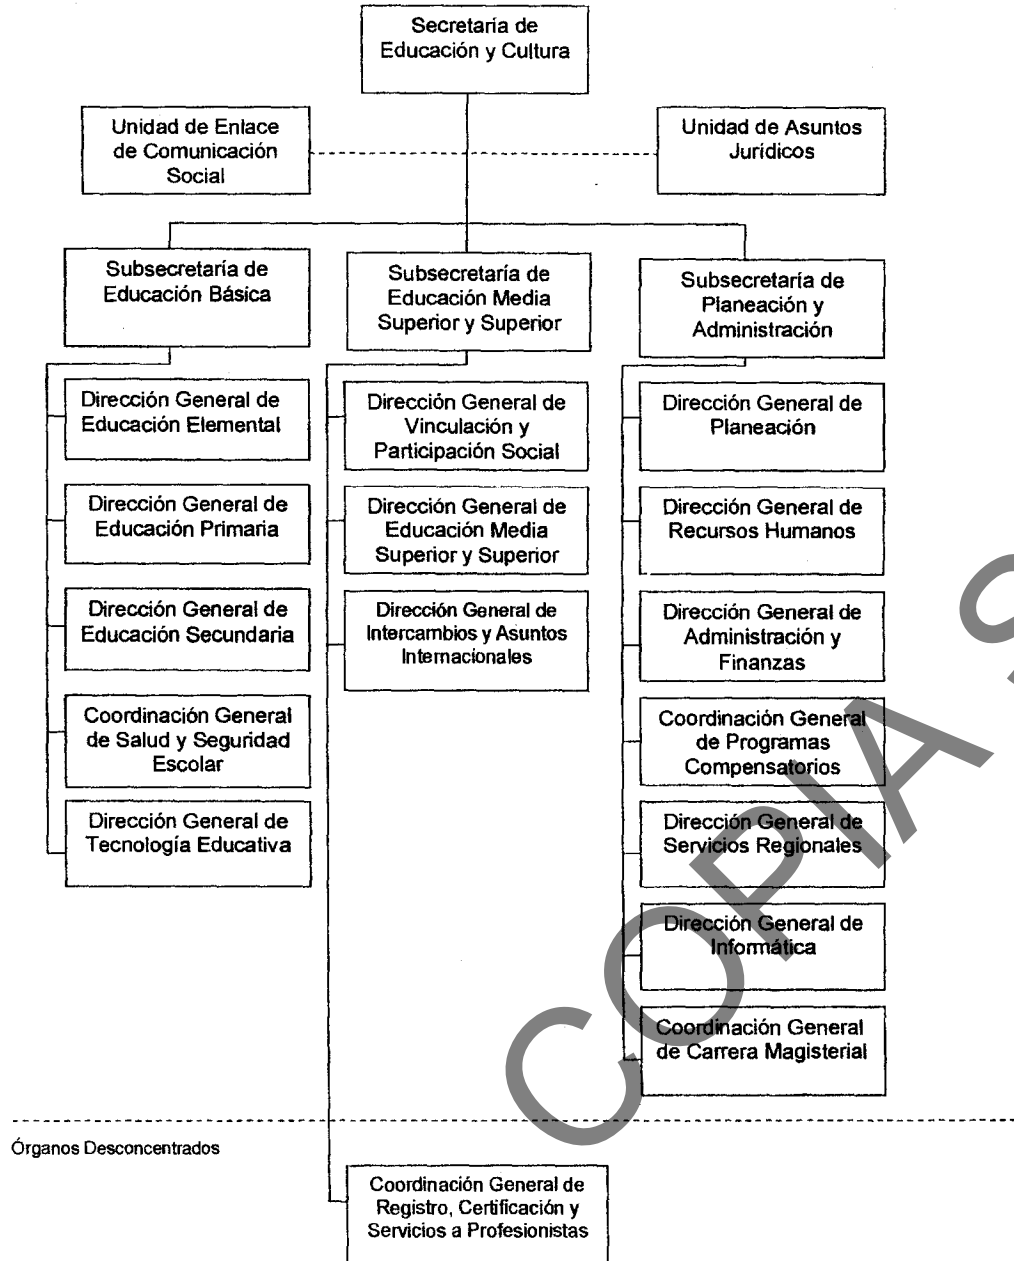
Secretaría de Educación y Cultura

Unidad de Enlace de Comunicación Social

Unidad de Asuntos Jurídicos

Subsecretaría de Educación Básica

Dirección General de Educación Elemental

Dirección General de Educación Primaria

Dirección General de Educación Secundaria

Coordinación General de Salud y Seguridad Escolar

Dirección General de Tecnología Educativa

Subsecretaría de Educación Media Superior y Superior

Dirección General de Vinculación y Participación Social

Dirección General de Educación Media Superior y Superior

Dirección General de Intercambios y Asuntos Internacionales

Subsecretaría de Planeación y Administración

Dirección General de Planeación

Dirección General de Recursos Humanos

Dirección General de Administración y Finanzas

Coordinación General de Programas Compensatorios

Dirección General de Servicios Regionales

Dirección General de Informática

Coordinación General de Carrera Magisterial

Órganos Desconcentrados

Coordinación General de Registro, Certificación y Servicios a Profesionistas

COPIA S